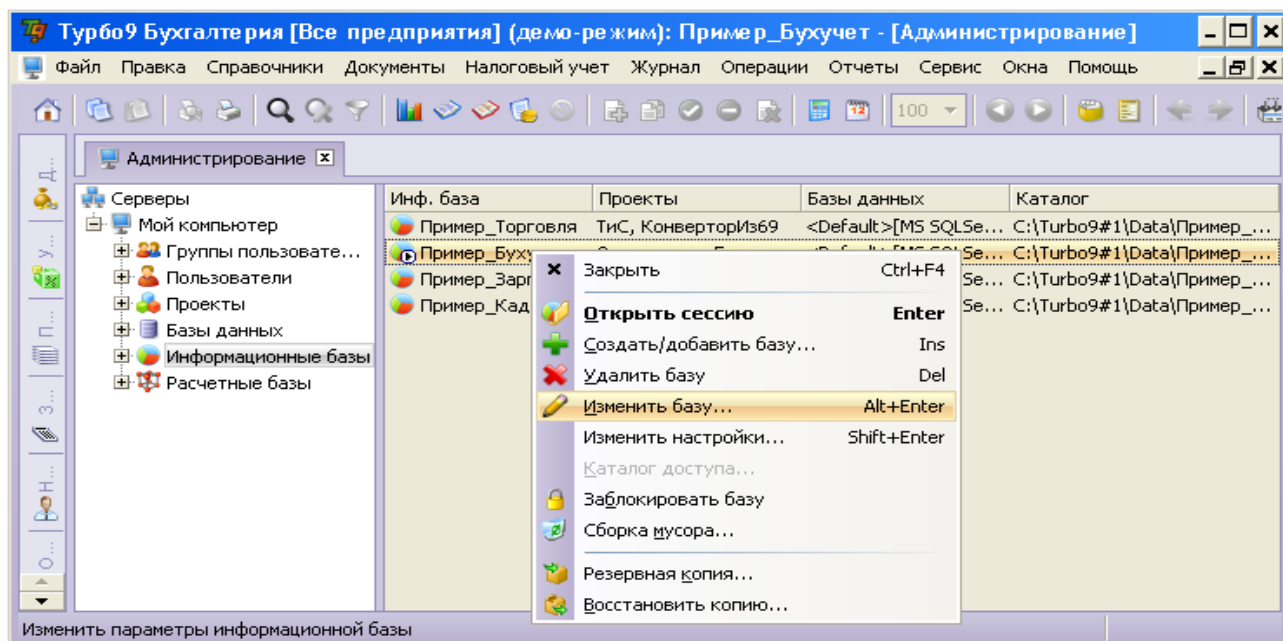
Турбо9 Бухгалтерия [Все предприятия] (демо-режим): Пример_Бухучет - [Администрирование]

Файл Правка Справочники Документы Налоговый учет Журнал Операции Отчеты Сервис Окна Помощь

100

Д... У... П... З... Н... О...

Администрирование

Серверы
Мой компьютер
Группы пользовате...
Пользователи
Проекты
Базы данных
Информационные базы
Расчетные базы

| Инф. база | Проекты | Базы данных | Каталог |
|---|---|---|---|
| Пример_Торговля | ТиС, КонверторИз69 | <Default>[MS SQLSe... | C:\Turbo9#1\Data\Пример_... |
| Пример_Бух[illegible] | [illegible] | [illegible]Se... | C:\Turbo9#1\Data\Пример_... |
| Пример_Зарп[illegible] | | Se... | C:\Turbo9#1\Data\Пример_... |
| Пример_Кад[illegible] | | Se... | C:\Turbo9#1\Data\Пример_... |

Закрыть Ctrl+F4
Открыть сессию Enter
Создать/добавить базу... Ins
Удалить базу Del
Изменить базу... Alt+Enter
Изменить настройки... Shift+Enter
Каталог доступа...
Заблокировать базу
Сборка мусора...
Резервная копия...
Восстановить копию...

Изменить параметры информационной базы